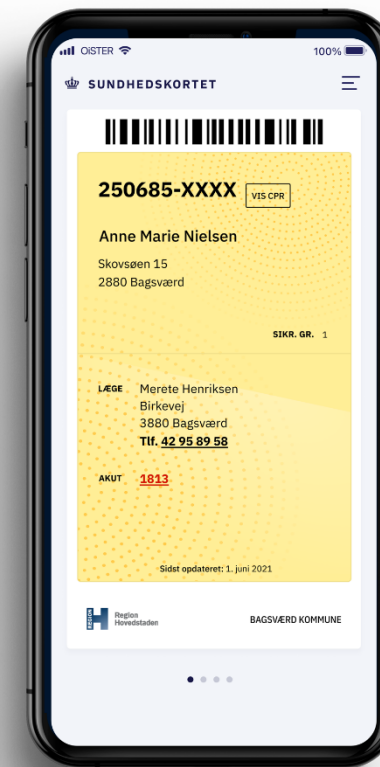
OISTER
100%

SUNDHEDSKORTET

250685-XXXX
VIS CPR

Anne Marie Nielsen

Skovsøen 15
2880 Bagsværd

SIKR. GR. 1

LÆGE
Merete Henriksen
Birkevej
3880 Bagsværd
Tlf. 42 95 89 58

AKUT
1813

Sidst opdateret: 1. juni 2021

REGION
Region Hovedstaden

BAGSVÆRD KOMMUNE